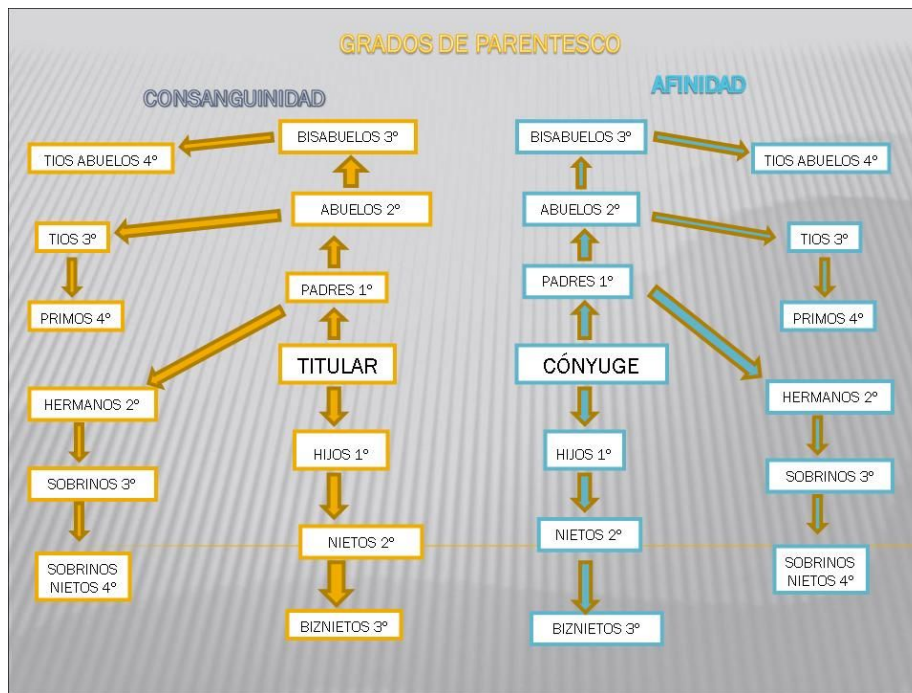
GRADOS DE PARENTESCO

CONSANGUINIDAD

BISABUELOS 3°

TIOS ABUELOS 4°

ABUELOS 2°

TIOS 3°

PRIMOS 4°

PADRES 1°

TITULAR

HERMANOS 2°

HIJOS 1°

SOBRINOS 3°

NIETOS 2°

SOBRINOS NIETOS 4°

BIZNIETOS 3°

AFINIDAD

BISABUELOS 3°

TIOS ABUELOS 4°

ABUELOS 2°

TIOS 3°

PADRES 1°

PRIMOS 4°

CÓNYUGE

HERMANOS 2°

HIJOS 1°

SOBRINOS 3°

NIETOS 2°

SOBRINOS NIETOS 4°

BIZNIETOS 3°